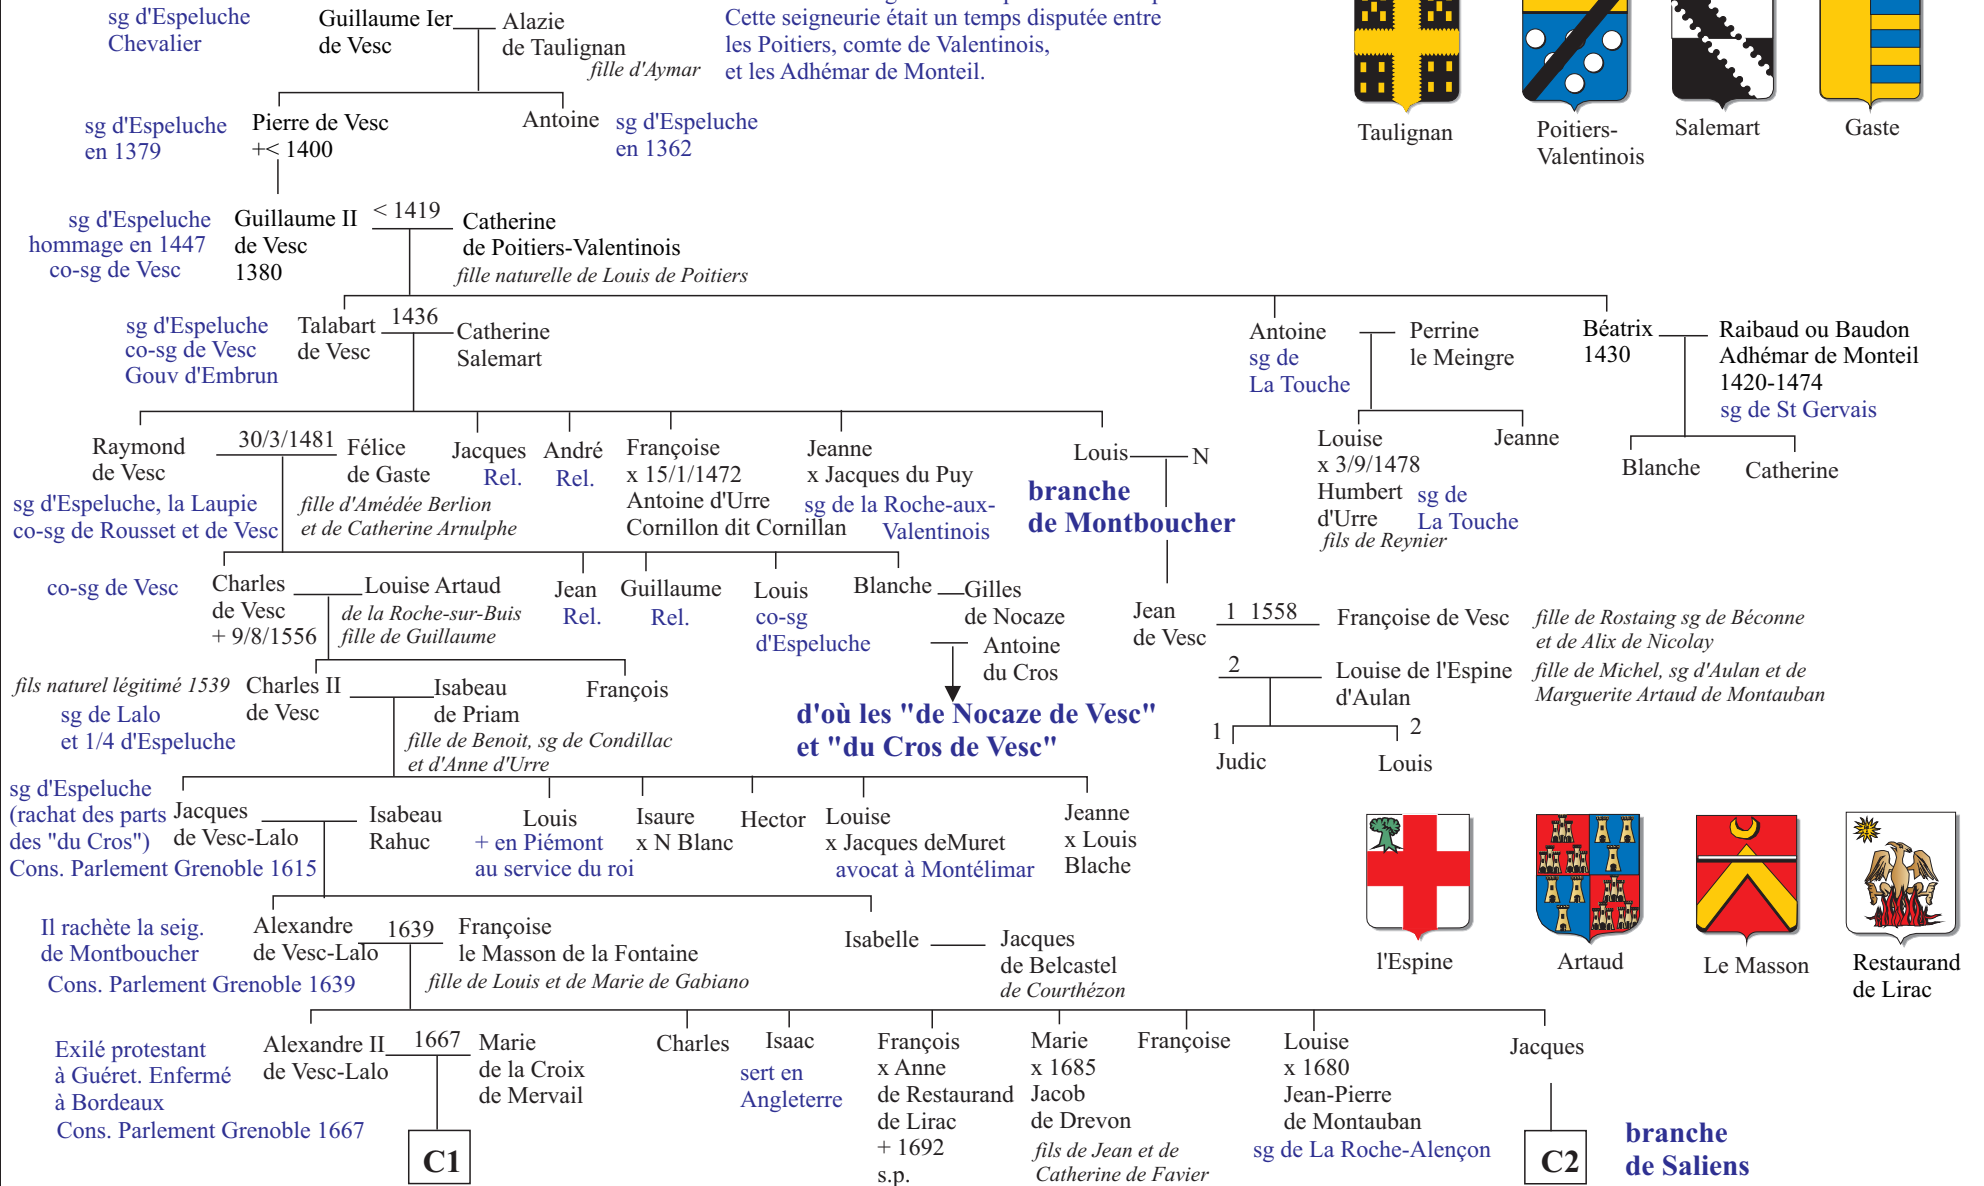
sg d'Espeluche
Chevalier

Guillaume Ier
de Vesc

Alazie
de Taulignan
fille d'Aymar

Cette seigneurie était un temps disputée entre les Poitiers, comte de Valentinois, et les Adhémar de Monteil.

Taulignan

Poitiers-Valentinois

Salemart

Gaste

sg d'Espeluche
en 1379

Pierre de Vesc
+< 1400

Antoine

sg d'Espeluche
en 1362

sg d'Espeluche
hommage en 1447
co-sg de Vesc

Guillaume II
de Vesc
1380

< 1419

Catherine
de Poitiers-Valentinois
fille naturelle de Louis de Poitiers

sg d'Espeluche
co-sg de Vesc
Gouv d'Embrun

Talabart
de Vesc

1436

Catherine
Salemart

Antoine
sg de
La Touche

Perrine
le Meingre

Béatrix
1430

Raibaud ou Baudon
Adhémar de Monteil
1420-1474
sg de St Gervais

Raymond
de Vesc
sg d'Espeluche, la Laupie
co-sg de Rousset et de Vesc

30/3/1481

Félice
de Gaste
fille d'Amédée Berlion
et de Catherine Arnulphe

Jacques
Rel.

André
Rel.

Françoise
x 15/1/1472
Antoine d'Urre
Cornillon dit Cornillan

Jeanne
x Jacques du Puy
sg de la Roche-aux-Valentinois

Louis

N

branche
de Montboucher

Louise
x 3/9/1478
Humbert
d'Urre
fils de Reynier

sg de
La Touche

Jeanne

Blanche

Catherine

co-sg de Vesc

Charles
de Vesc
+ 9/8/1556

Louise Artaud
de la Roche-sur-Buis
fille de Guillaume

Jean
Rel.

Guillaume
Rel.

Louis
co-sg
d'Espeluche

Blanche

Gilles
de Nocaze

Antoine
du Cros

Jean
de Vesc

1 1558

Françoise de Vesc

fille de Rostaing sg de Béconne
et de Alix de Nicolay

2

Louise de l'Espine
d'Aulan

fille de Michel, sg d'Aulan et de
Marguerite Artaud de Montauban

fils naturel légitimé 1539
sg de Lalo
et 1/4 d'Espeluche

Charles II
de Vesc

Isabeau
de Priam
fille de Benoit, sg de Condillac
et d'Anne d'Urre

François

d'où les "de Nocaze de Vesc"
et "du Cros de Vesc"

1
Judic

2
Louis

sg d'Espeluche
(rachat des parts
des "du Cros")
Cons. Parlement Grenoble 1615

Jacques
de Vesc-Lalo

Isabeau
Rahuc

Louis
+ en Piémont
au service du roi

Isaure
x N Blanc

Hector

Louise
x Jacques deMuret
avocat à Montélimar

Jeanne
x Louis
Blache

Il rachète la seig.
de Montboucher
Cons. Parlement Grenoble 1639

Alexandre
de Vesc-Lalo

1639

Françoise
le Masson de la Fontaine
fille de Louis et de Marie de Gabiano

Isabelle

Jacques
de Belcastel
de Courthézon

l'Espine

Artaud

Le Masson

Restaurand
de Lirac

Exilé protestant
à Guéret. Enfermé
à Bordeaux
Cons. Parlement Grenoble 1667

Alexandre II
de Vesc-Lalo

1667

Marie
de la Croix
de Mervail

C1

Charles

Isaac
sert en
Angleterre

François
x Anne
de Restaurand
de Lirac
+ 1692
s.p.

Marie
x 1685
Jacob
de Drevon
fils de Jean et de
Catherine de Favier

Françoise

Louise
x 1680
Jean-Pierre
de Montauban
sg de La Roche-Alençon

Jacques

C2

branche
de Saliens